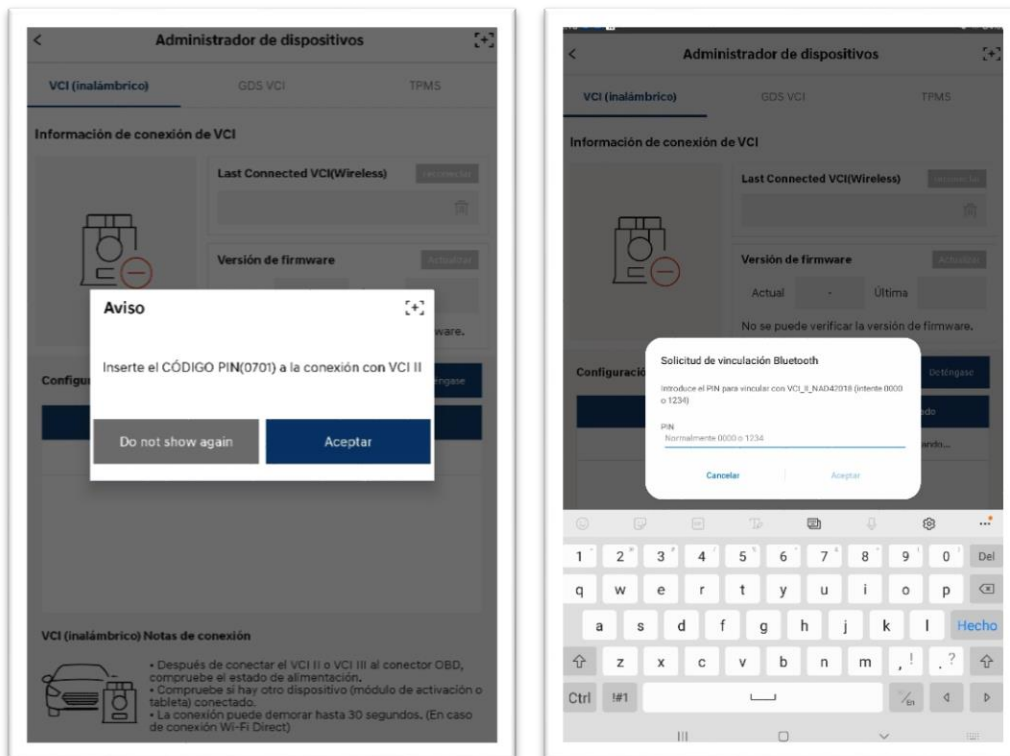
Administrador de dispositivos

VCI (inalámbrico) GDS VCI TPMS

Información de conexión de VCI

Last Connected VCI(Wireless) Reconectar

Versión de firmware Actualizar

Aviso

Inserte el CÓDIGO PIN(0701) a la conexión con VCI II

Do not show again Aceptar

Configu

ware.

éngase

VCI (inalámbrico) Notas de conexión

• Después de conectar el VCI II o VCI III al conector OBD, compruebe el estado de alimentación.
• Compruebe si hay otro dispositivo (módulo de activación o tableta) conectado.
• La conexión puede demorar hasta 30 segundos. (En caso de conexión Wi-Fi Direct)

Administrador de dispositivos

VCI (inalámbrico) GDS VCI TPMS

Información de conexión de VCI

Last Connected VCI(Wireless) Reconectar

Versión de firmware Actualizar

Actual - Última

No se puede verificar la versión de firmware.

Configuració Obténgase

ado

ando...

Solicitud de vinculación Bluetooth

Introduce el PIN para vincular con VCI_II_NAD42018 (intente 0000 o 1234)

PIN

Normalmente 0000 o 1234

Cancelar Aceptar

1 2 3 4 5 6 7 8 9 0 Del
q w e r t y u i o p
a s d f g h j k l Hecho
z x c v b n m , ! . ?
Ctrl !#1